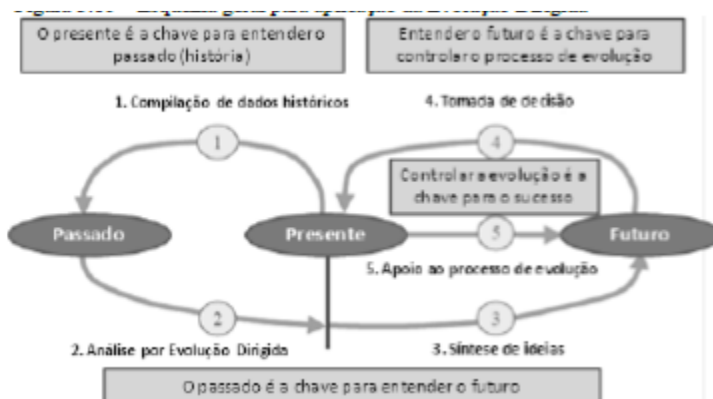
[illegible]

O presente é a chave para entender o passado (história)

Entender o futuro é a chave para controlar o processo de evolução

1. Compilação de dados históricos

4. Tomada de decisão

1

4

Controlar a evolução é a chave para o sucesso

Passado

Presente

5

Futuro

5. Apoio ao processo de evolução

2

3

2. Análise por Evolução Dirigida

3. Síntese de ideias

O passado é a chave para entender o futuro